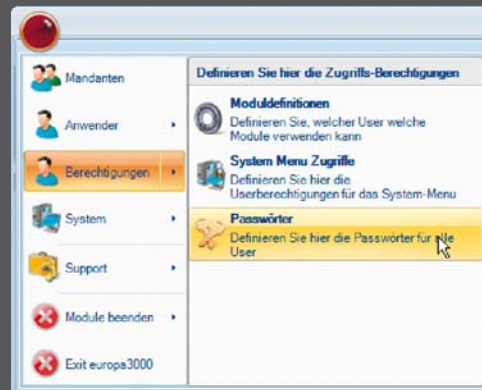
Mandanten
Anwender
Berechtigungen
System
Support
Module beenden
Exit europa3000

Definieren Sie hier die Zugriffs-Berechtigungen

Moduldefinitionen
Definieren Sie, welcher User welche Module verwenden kann

System Menu Zugriffe
Definieren Sie hier die Userberechtigungen für das System-Menu

Passwörter
Definieren Sie hier die Passwörter für alle User